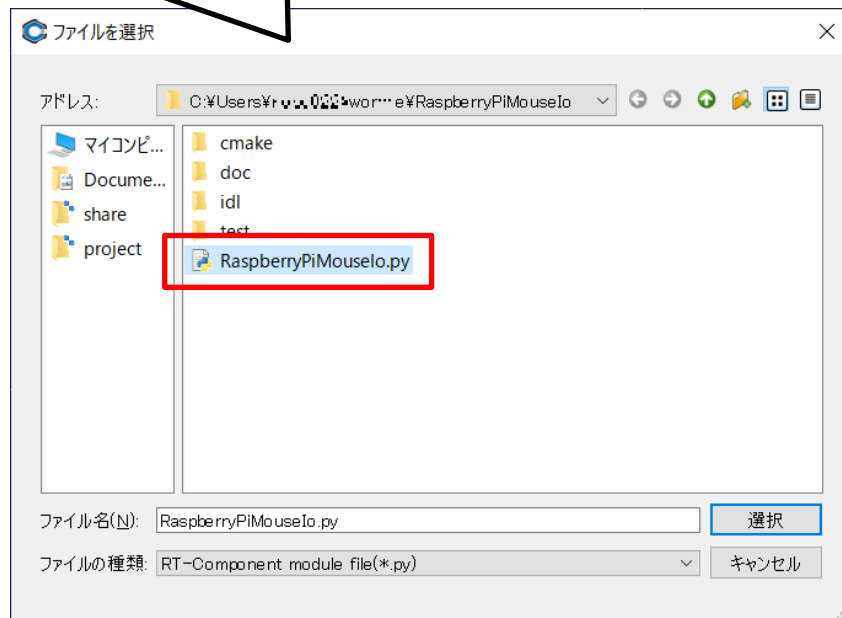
ファイルを選択

アドレス: C:¥Users¥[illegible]¥wor…e¥RaspberryPiMouseIo

マイコンピ...
Docume...
share
project

cmake
doc
idl
test
RaspberryPiMouseIo.py

ファイル名(N): RaspberryPiMouseIo.py
選択
ファイルの種類: RT-Component module file(*.py)
キャンセル